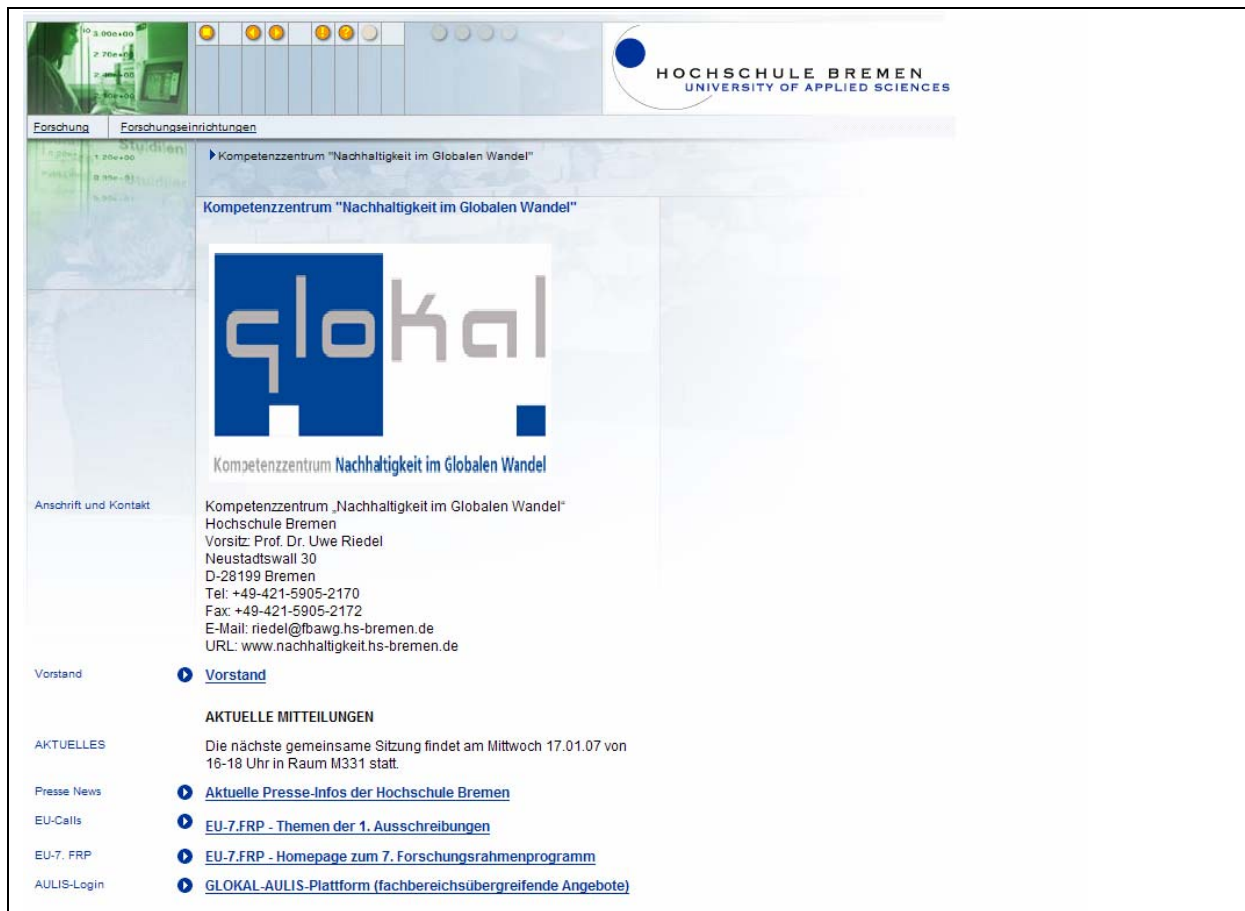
HOCHSCHULE BREMEN
UNIVERSITY OF APPLIED SCIENCES

Forschung Forschungseinrichtungen

Kompetenzzentrum "Nachhaltigkeit im Globalen Wandel"

Kompetenzzentrum "Nachhaltigkeit im Globalen Wandel"

glokal

Kompetenzzentrum Nachhaltigkeit im Globalen Wandel

Anschrift und Kontakt

Kompetenzzentrum „Nachhaltigkeit im Globalen Wandel"
Hochschule Bremen
Vorsitz: Prof. Dr. Uwe Riedel
Neustadtswall 30
D-28199 Bremen
Tel: +49-421-5905-2170
Fax: +49-421-5905-2172
E-Mail: riedel@fbawg.hs-bremen.de
URL: www.nachhaltigkeit.hs-bremen.de

Vorstand

Vorstand

AKTUELLE MITTEILUNGEN

AKTUELLES

Die nächste gemeinsame Sitzung findet am Mittwoch 17.01.07 von 16-18 Uhr in Raum M331 statt.

Presse News

Aktuelle Presse-Infos der Hochschule Bremen

EU-Calls

EU-7.FRP - Themen der 1. Ausschreibungen

EU-7. FRP

EU-7.FRP - Homepage zum 7. Forschungsrahmenprogramm

AULIS-Login

GLOKAL-AULIS-Plattform (fachbereichsübergreifende Angebote)